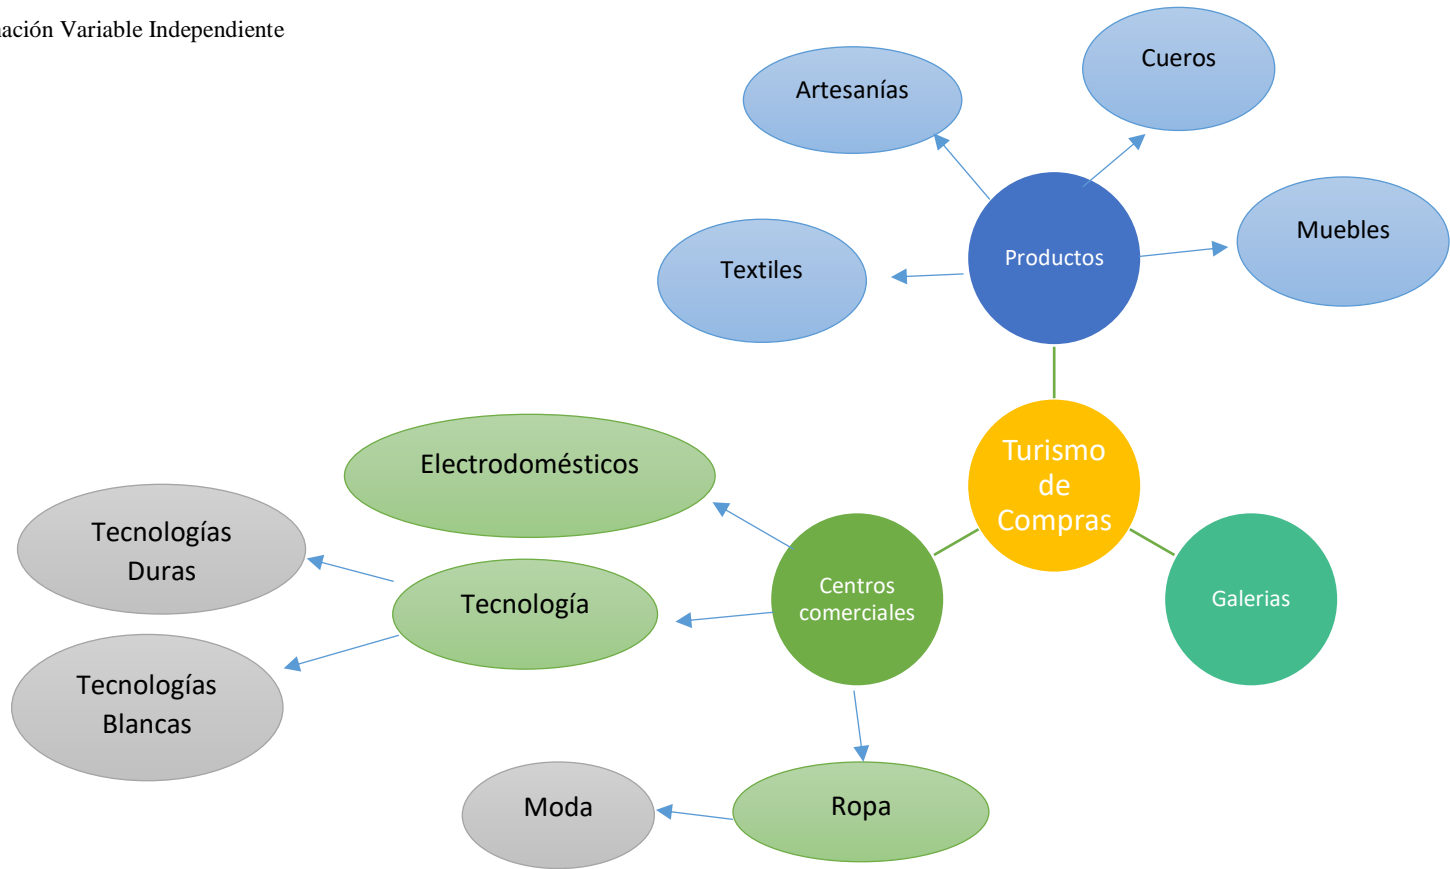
ación Variable Independiente

Artesanías

Cueros

Textiles

Productos

Muebles

Turismo de Compras

Electrodomésticos

Tecnologías Duras

Tecnología

Centros comerciales

Galerias

Tecnologías Blancas

Moda

Ropa